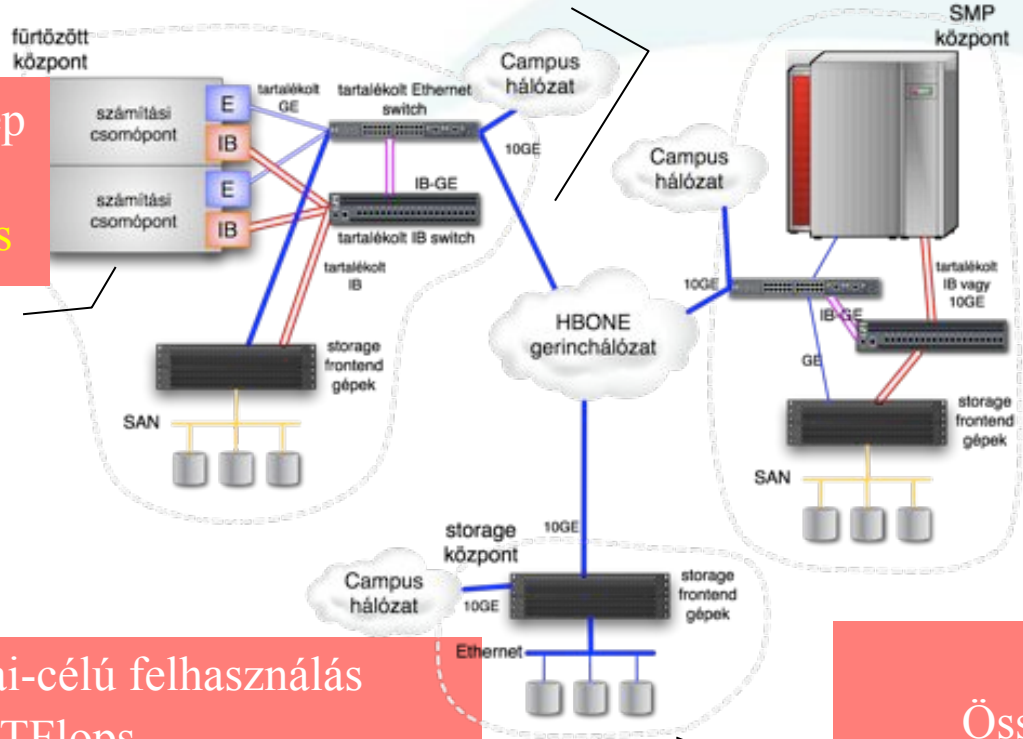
fürtözött központ

p

s

számítási csomópont

E

IB

számítási csomópont

E

IB

tartalékolt GE

tartalékolt Ethernet switch

IB-GE

tartalékolt IB switch

tartalékolt IB

storage frontend gépek

SAN

Campus hálózat

10GE

Campus hálózat

HBONE gerinchálózat

10GE

SMP központ

tartalékolt IB vagy 10GE

IB-GE

GE

storage frontend gépek

SAN

storage központ

10GE

Campus hálózat

10GE

storage frontend gépek

Ethernet

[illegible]i-célú felhasználás

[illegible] TFlops

Öss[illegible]